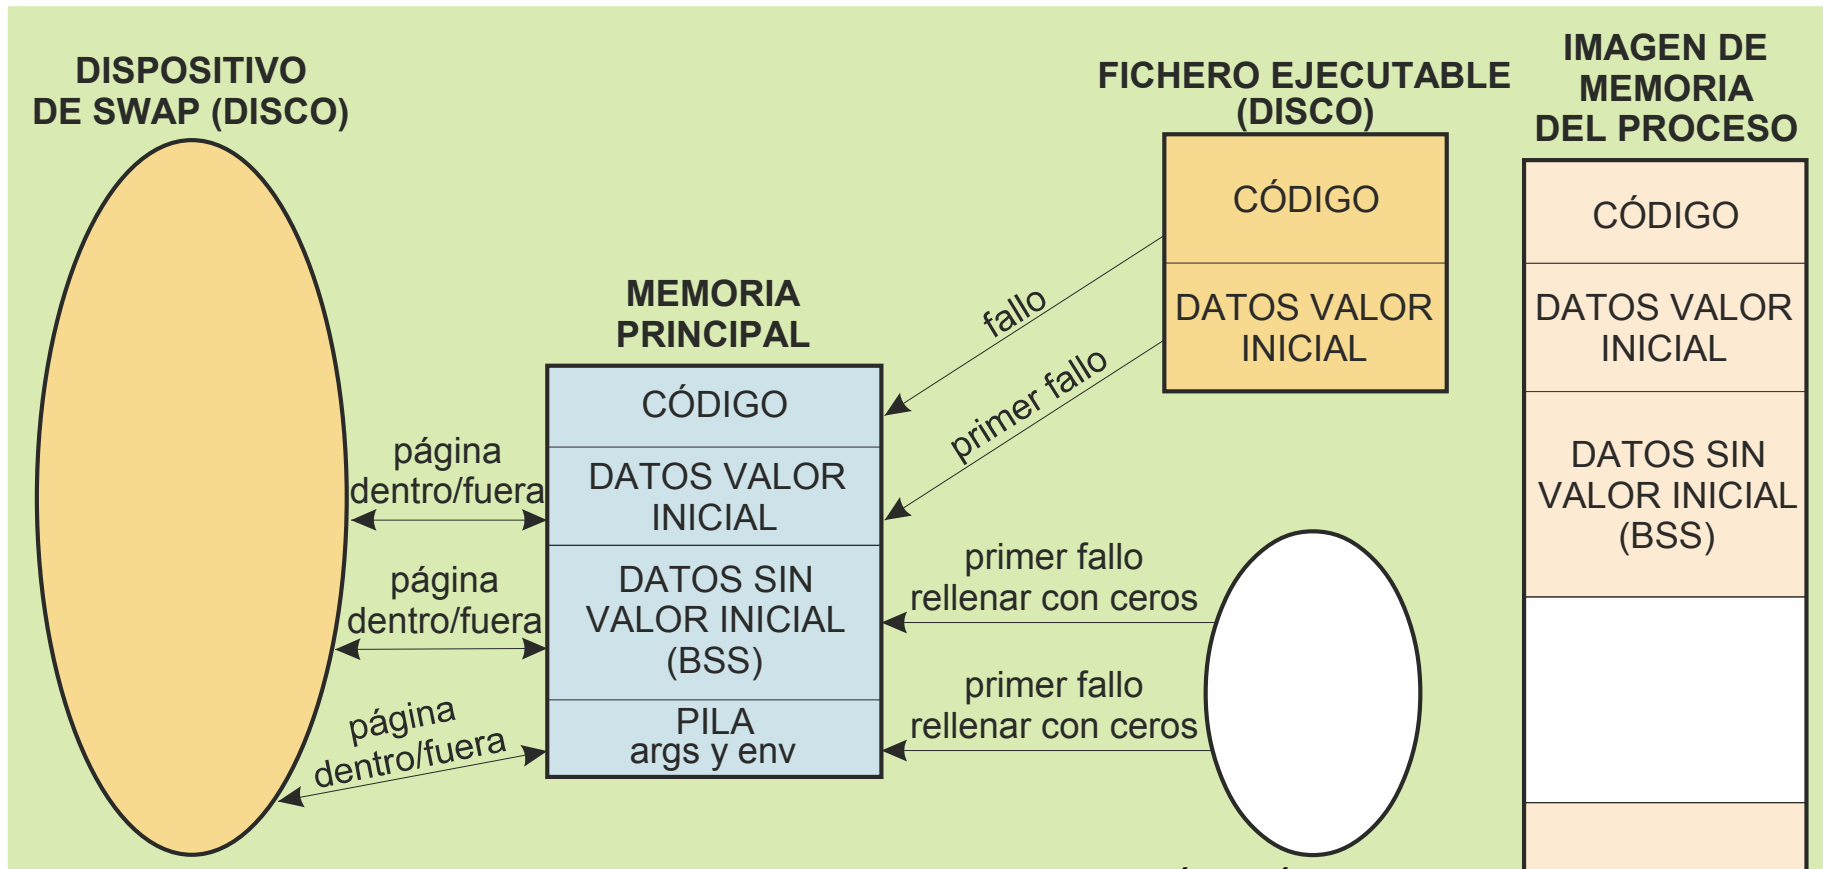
DISPOSITIVO DE SWAP (DISCO)

FICHERO EJECUTABLE (DISCO)

IMAGEN DE MEMORIA DEL PROCESO

CÓDIGO

DATOS VALOR INICIAL

CÓDIGO

DATOS VALOR INICIAL

DATOS SIN VALOR INICIAL (BSS)

MEMORIA PRINCIPAL

CÓDIGO

DATOS VALOR INICIAL

DATOS SIN VALOR INICIAL (BSS)

PILA
args y env

fallo

primer fallo

página dentro/fuera

página dentro/fuera

página dentro/fuera

primer fallo rellenar con ceros

primer fallo rellenar con ceros